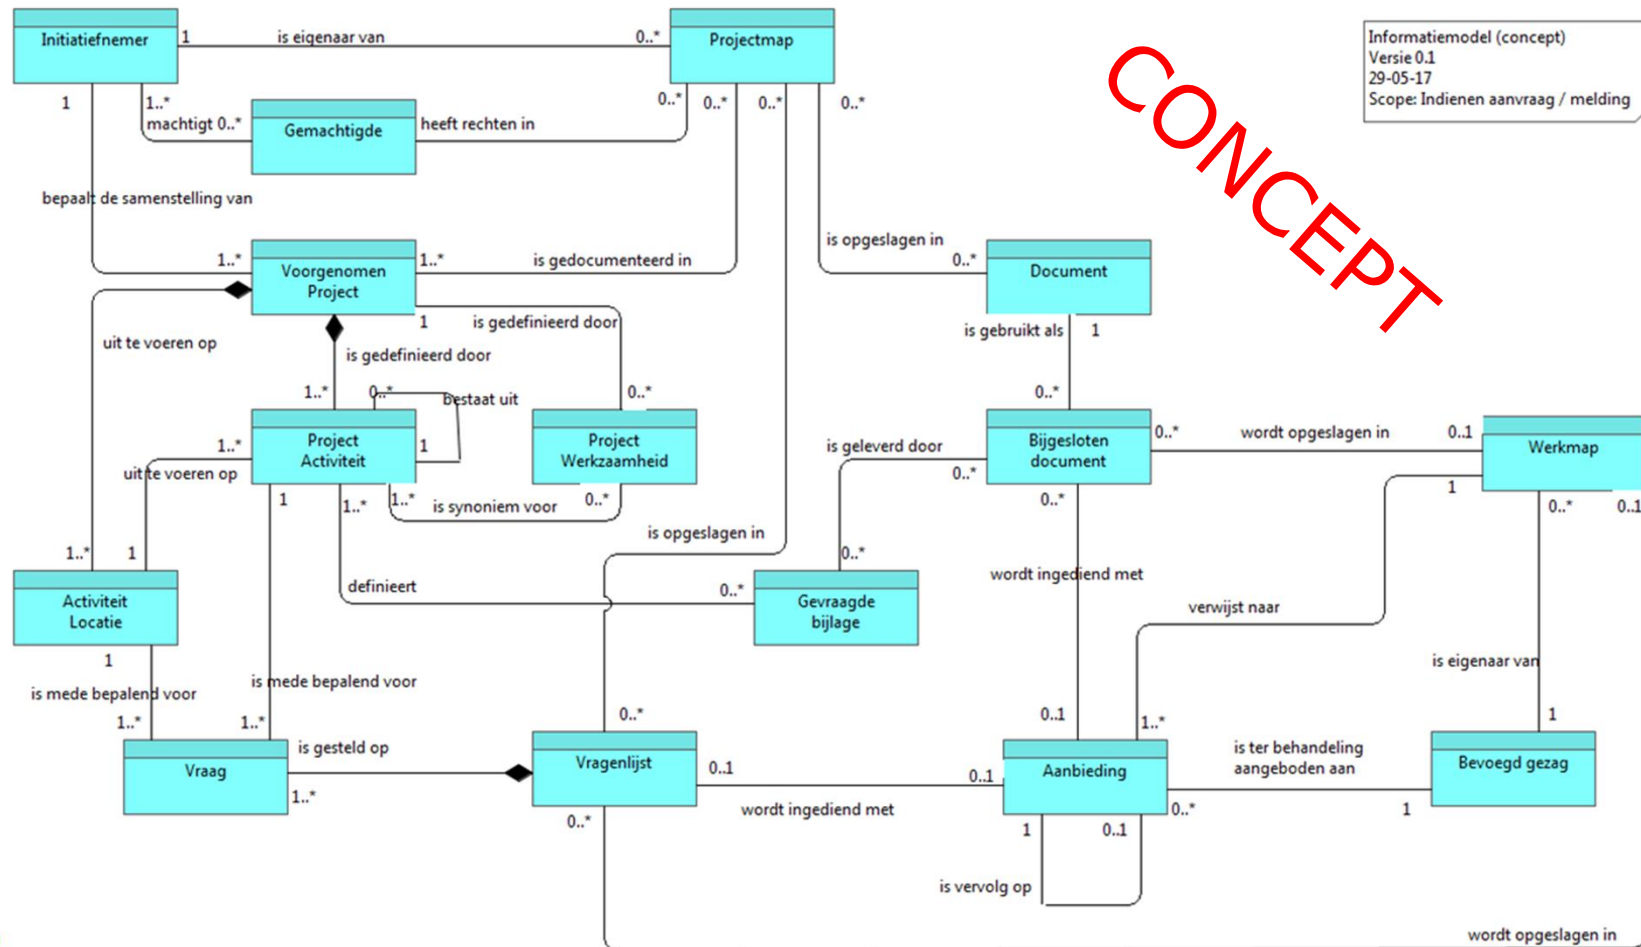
Informatiemodel (concept)
Versie 0.1
29-05-17
Scope: Indienen aanvraag / melding

CONCEPT

Initiatiefnemer
1
is eigenaar van
0..*
Projectmap
1
1..*
machtigt 0..*
Gemachtigde
heeft rechten in
0..*
0..*
0..*
0..*
bepaalt de samenstelling van
is opgeslagen in
0..*
Document
1..*
Voorgenomen Project
1..*
is gedocumenteerd in
1
is gedefinieerd door
is gebruikt als
1
uit te voeren op
is gedefinieerd door
1..*
0..*
bestaat uit
0..*
0..*
1..*
Project Activiteit
1
Project Werkzaamheid
is geleverd door
0..*
Bijgesloten document
0..*
wordt opgeslagen in
0..1
Werkmap
uit te voeren op
1
1..*
1..*
is synoniem voor
0..*
0..*
1
0..*
0..1
is opgeslagen in
1..*
1
0..*
wordt ingediend met
Activiteit Locatie
definieert
0..*
Gevraagde bijlage
verwijst naar
1
is eigenaar van
is mede bepalend voor
is mede bepalend voor
1..*
1..*
0..*
0..1
1..*
1
Vraag
is gesteld op
Vragenlijst
0..1
0..1
Aanbieding
is ter behandeling aangeboden aan
Bevoegd gezag
1..*
wordt ingediend met
0..*
1
0..*
1
0..1
is vervolg op
wordt opgeslagen in